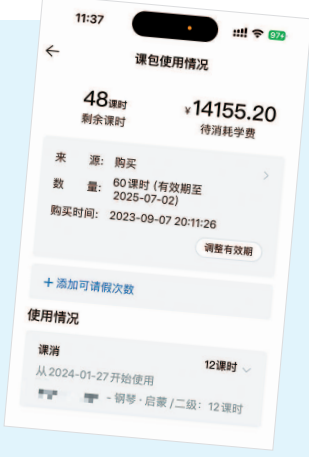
11:37
97+
←
课包使用情况
48课时
剩余课时
¥14155.20
待消耗学费
来 源：购买
数 量：60课时（有效期至2025-07-02）
购买时间：2023-09-07 20:11:26
调整有效期
+ 添加可请假次数
使用情况
课消
12课时
从2024-01-27开始使用
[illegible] - 钢琴 · 启蒙 / 二级：12课时